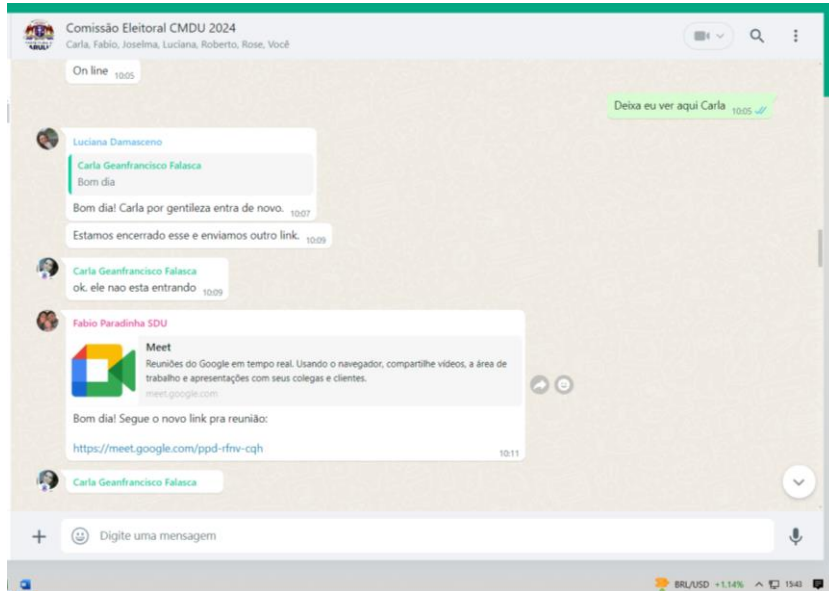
Comissão Eleitoral CMDU 2024
Carla, Fabio, Joselma, Luciana, Roberto, Rose, Você

On line 10:05

Deixa eu ver aqui Carla 10:05

Luciana Damasceno
Carla Geanfrancisco Falasca
Bom dia
Bom dia! Carla por gentileza entra de novo. 10:07

Estamos encerrado esse e enviamos outro link. 10:09

Carla Geanfrancisco Falasca
ok. ele nao esta entrando 10:09

Fabio Paradinha SDU
Meet
Reuniões do Google em tempo real. Usando o navegador, compartilhe vídeos, a área de trabalho e apresentações com seus colegas e clientes.
meet.google.com
Bom dia! Segue o novo link pra reunião:

https://meet.google.com/ppd-rfnv-cqh
10:11

Carla Geanfrancisco Falasca

Digite uma mensagem

BRL/USD +1,14% 15:43